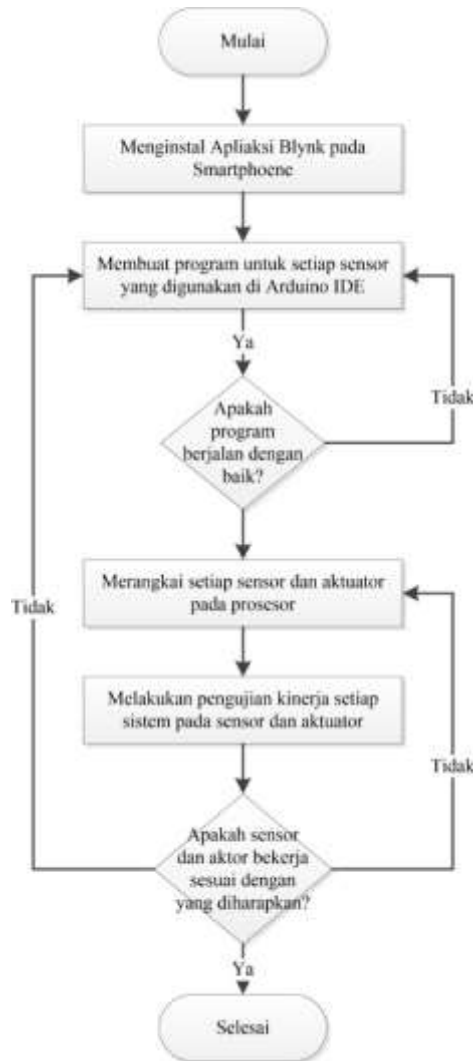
Mulai

Menginstal Apliaksi Blynk pada Smartphoene

Membuat program untuk setiap sensor yang digunakan di Arduino IDE

Ya

Apakah program berjalan dengan baik?

Tidak

Merangkai setiap sensor dan aktuator pada prosesor

Tidak

Melakukan pengujian kinerja setiap sistem pada sensor dan aktuator

Tidak

Apakah sensor dan aktor bekerja sesuai dengan yang diharapkan?

Ya

Selesai